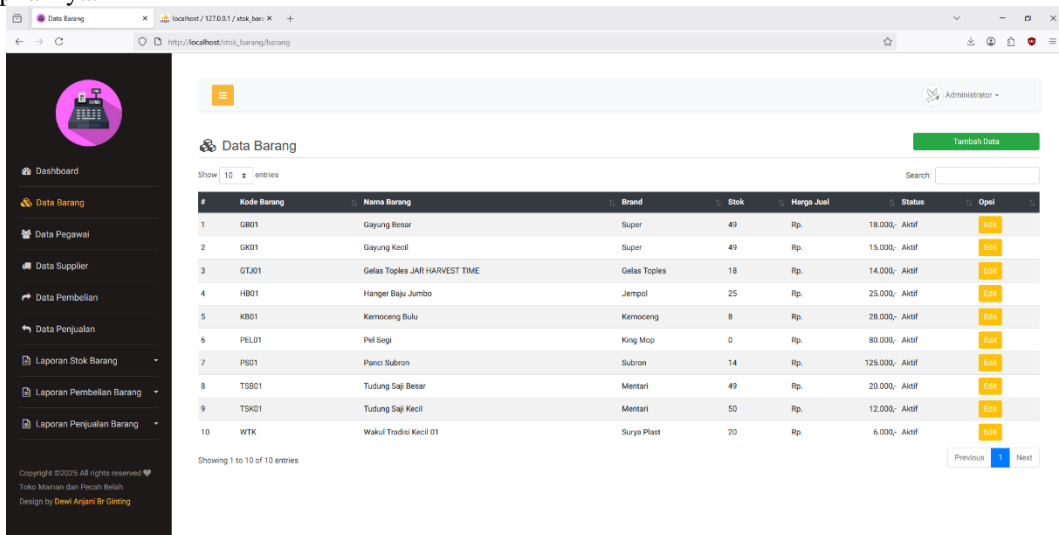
Data Barang ×
localhost / 127.0.0.1 / stok_bar ×
+
http://localhost/stok_barang/barang

Dashboard
Data Barang
Data Pegawai
Data Supplier
Data Pembelian
Data Penjualan
Laporan Stok Barang
Laporan Pembelian Barang
Laporan Penjualan Barang

Copyright ©2025 All rights reserved
Toko Mainan dan Pecah Belah
Design by Dewi Anjani Br Ginting

Administrator

Data Barang

Tambah Data

Show 10 entries

Search:

| # | Kode Barang | Nama Barang | Brand | Stok | Harga Jual | Status | Opsi |
|---|---|---|---|---|---|---|---|
| 1 | GB01 | Gayung Besar | Super | 49 | Rp. 18.000,- | Aktif | Edit |
| 2 | GK01 | Gayung Kecil | Super | 49 | Rp. 15.000,- | Aktif | Edit |
| 3 | GTJ01 | Gelas Toples JAR HARVEST TIME | Gelas Toples | 18 | Rp. 14.000,- | Aktif | Edit |
| 4 | HB01 | Hanger Baju Jumbo | Jempol | 25 | Rp. 25.000,- | Aktif | Edit |
| 5 | KB01 | Kemoceng Bulu | Kemoceng | 8 | Rp. 28.000,- | Aktif | Edit |
| 6 | PEL01 | Pel Segi | King Mop | 0 | Rp. 80.000,- | Aktif | Edit |
| 7 | PS01 | Panci Subron | Subron | 14 | Rp. 125.000,- | Aktif | Edit |
| 8 | TSB01 | Tudung Saji Besar | Mentari | 49 | Rp. 20.000,- | Aktif | Edit |
| 9 | TSK01 | Tudung Saji Kecil | Mentari | 50 | Rp. 12.000,- | Aktif | Edit |
| 10 | WTK | Wakul Tradisi Kecil 01 | Surya Plast | 20 | Rp. 6.000,- | Aktif | Edit |

Showing 1 to 10 of 10 entries

Previous 1 Next